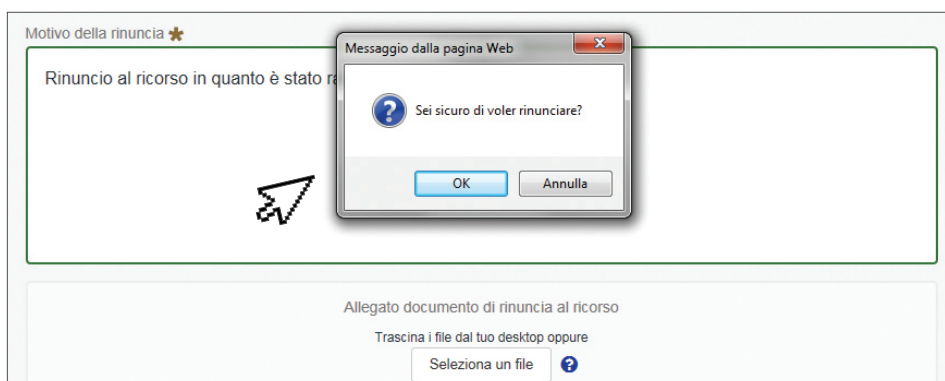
Motivo della rinuncia ✱

Rinuncio al ricorso in quanto è stato ra

Messaggio dalla pagina Web

Sei sicuro di voler rinunciare?

OK

Annulla

Allegato documento di rinuncia al ricorso

Trascina i file dal tuo desktop oppure

Seleziona un file